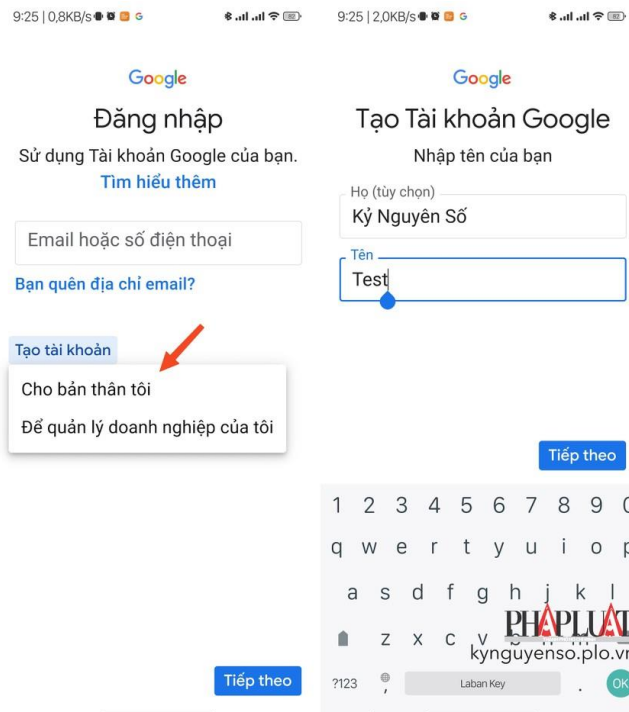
9:25 | 0,8KB/s

Google

Đăng nhập

Sử dụng Tài khoản Google của bạn.

Tìm hiểu thêm

Email hoặc số điện thoại

Bạn quên địa chỉ email?

Tạo tài khoản

Cho bản thân tôi

Để quản lý doanh nghiệp của tôi

Tiếp theo

9:25 | 2,0KB/s

Google

Tạo Tài khoản Google

Nhập tên của bạn

Họ (tùy chọn)

Kỷ Nguyên Số

Tên

Test

Tiếp theo

1 2 3 4 5 6 7 8 9 0

q w e r t y u i o p

a s d f g h j k l

z x c v

?123

Laban Key

.

OK

PHÁPLUẬT

kynguyenso.plo.vn